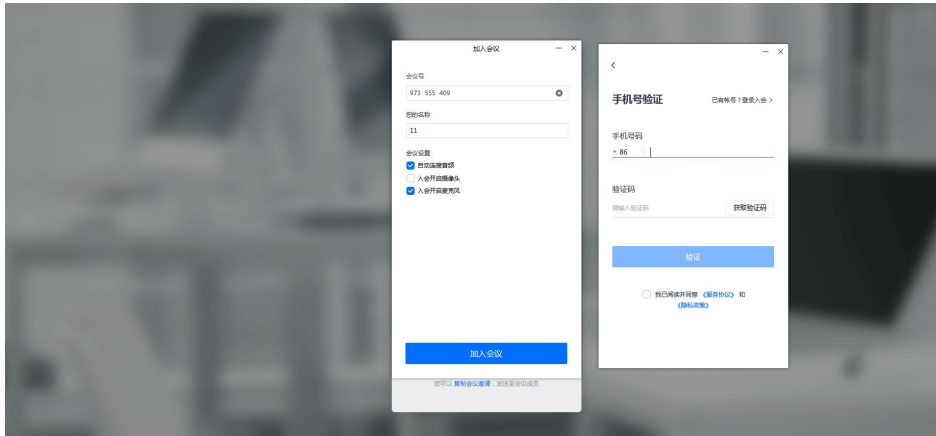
加入会议

会议号
973 555 409

您的名称
11

会议设置
自动连接音频
入会开启摄像头
入会开启麦克风

加入会议

您可以 复制会议邀请，发送至会议成员

手机号验证
已有帐号？登录入会 >

手机号码
+86

验证码
请输入验证码
获取验证码

验证

我已阅读并同意《服务协议》和《隐私政策》